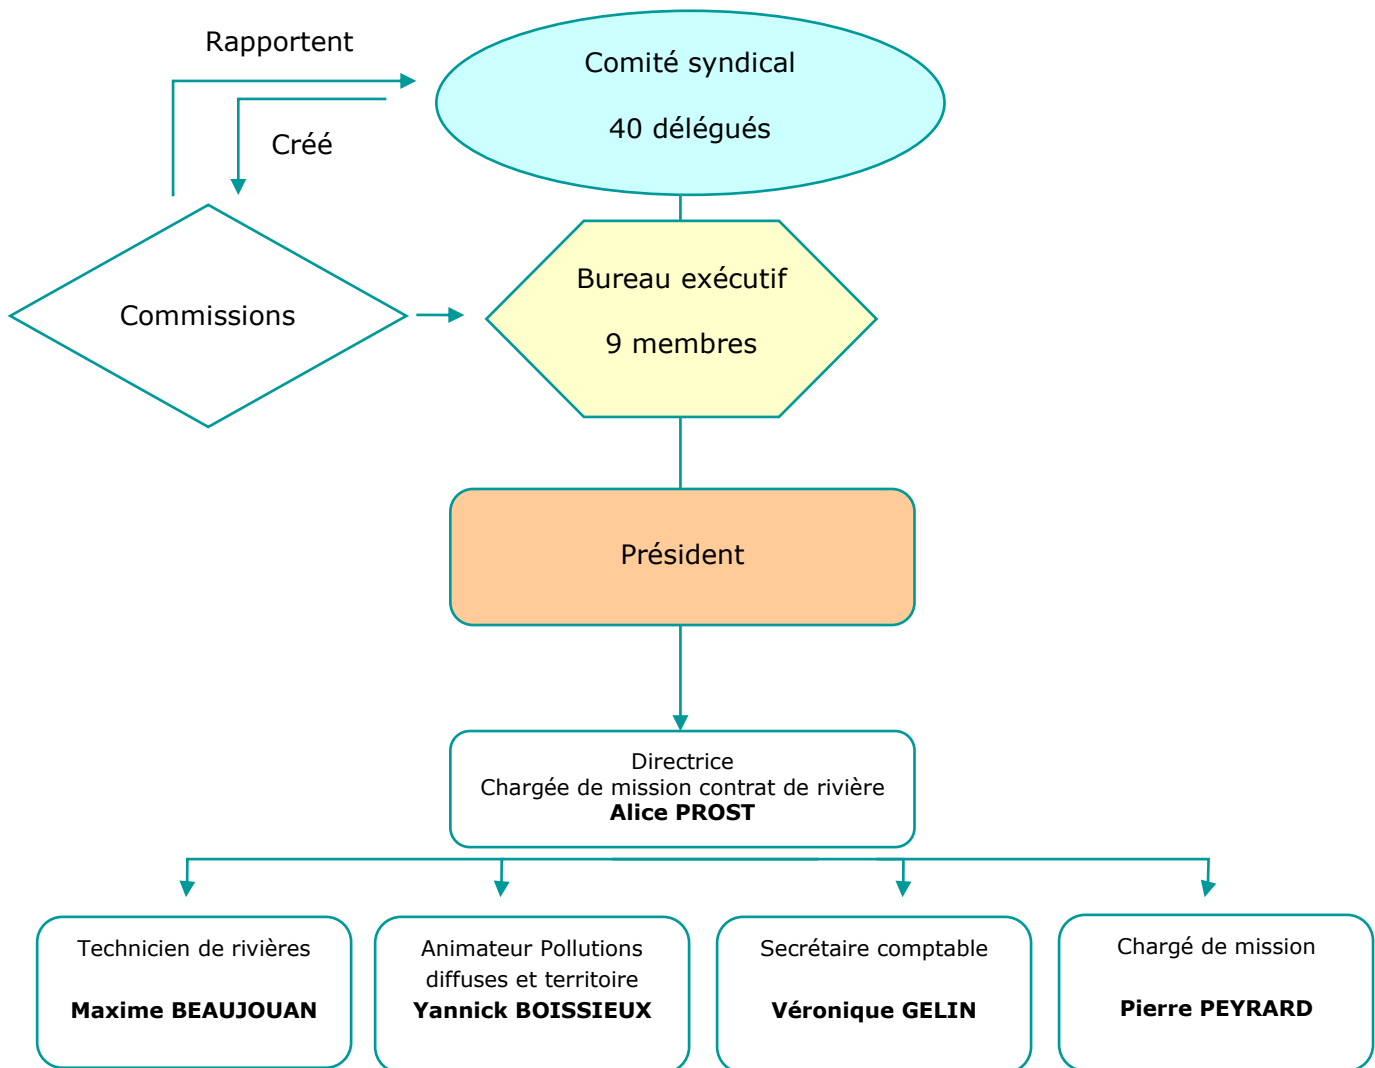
Rapportent

Comité syndical

40 délégués

Créé

Commissions

Bureau exécutif

9 membres

Président

Directrice
Chargée de mission contrat de rivière
**Alice PROST**

Technicien de rivières

**Maxime BEAUJOUAN**

Animateur Pollutions diffuses et territoire
**Yannick BOISSIEUX**

Secrétaire comptable

**Véronique GELIN**

Chargé de mission

**Pierre PEYRARD**